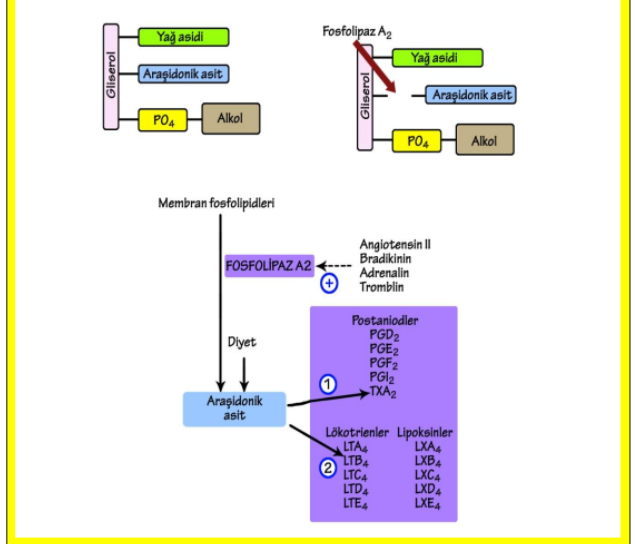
Gliserol
Yağ asidi
Araşidonik asit
$PO_4$
Alkol

Fosfolipaz $A_2$
Gliserol
Yağ asidi
Araşidonik asit
$PO_4$
Alkol

Membran fosfolipidleri

FOSFOLİPAZ A2
Angiotensin II
Bradikinin
Adrenalin
Tromblin
+

Diyet

Araşidonik asit

Postaniodler
$PGD_2$
$PGE_2$
$PGF_2$
$PGI_2$
1
$TXA_2$

Lökotrienler
$LTA_4$
2
$LTB_4$
$LTC_4$
$LTD_4$
$LTE_4$

Lipoksinler
$LXA_4$
$LXB_4$
$LXC_4$
$LXD_4$
$LXE_4$